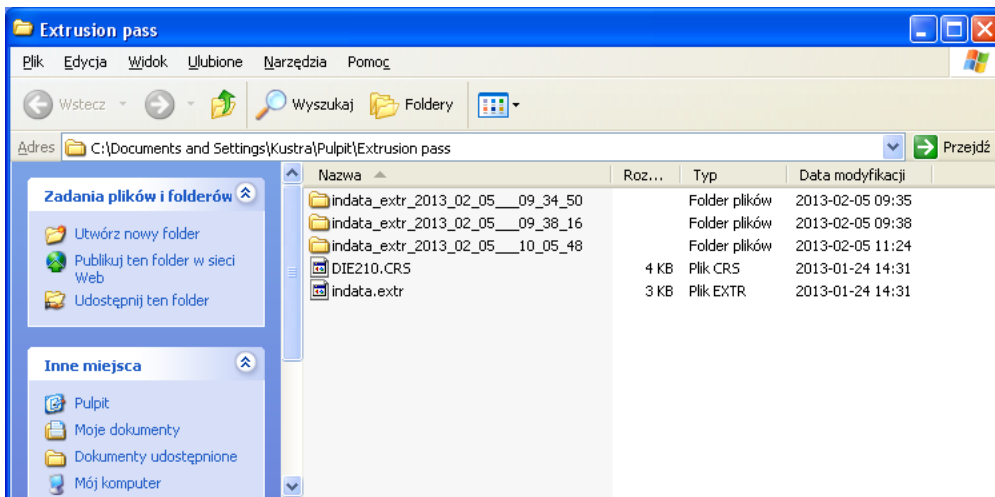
Extrusion pass

Plik Edycja Widok Ulubione Narzędzia Pomoc

Wstecz Wyszukaj Foldery

Adres C:\Documents and Settings\Kustra\Pulpit\Extrusion pass Przejdź

Zadania plików i folderów

Utwórz nowy folder
Publikuj ten folder w sieci Web
Udostępnij ten folder

Inne miejsca

Pulpit
Moje dokumenty
Dokumenty udostępnione
Mój komputer

| Nazwa | Roz... | Typ | Data modyfikacji |
|---|---|---|---|
| indata_extr_2013_02_05___09_34_50 | | Folder plików | 2013-02-05 09:35 |
| indata_extr_2013_02_05___09_38_16 | | Folder plików | 2013-02-05 09:38 |
| indata_extr_2013_02_05___10_05_48 | | Folder plików | 2013-02-05 11:24 |
| DIE210.CRS | 4 KB | Plik CRS | 2013-01-24 14:31 |
| indata.extr | 3 KB | Plik EXTR | 2013-01-24 14:31 |